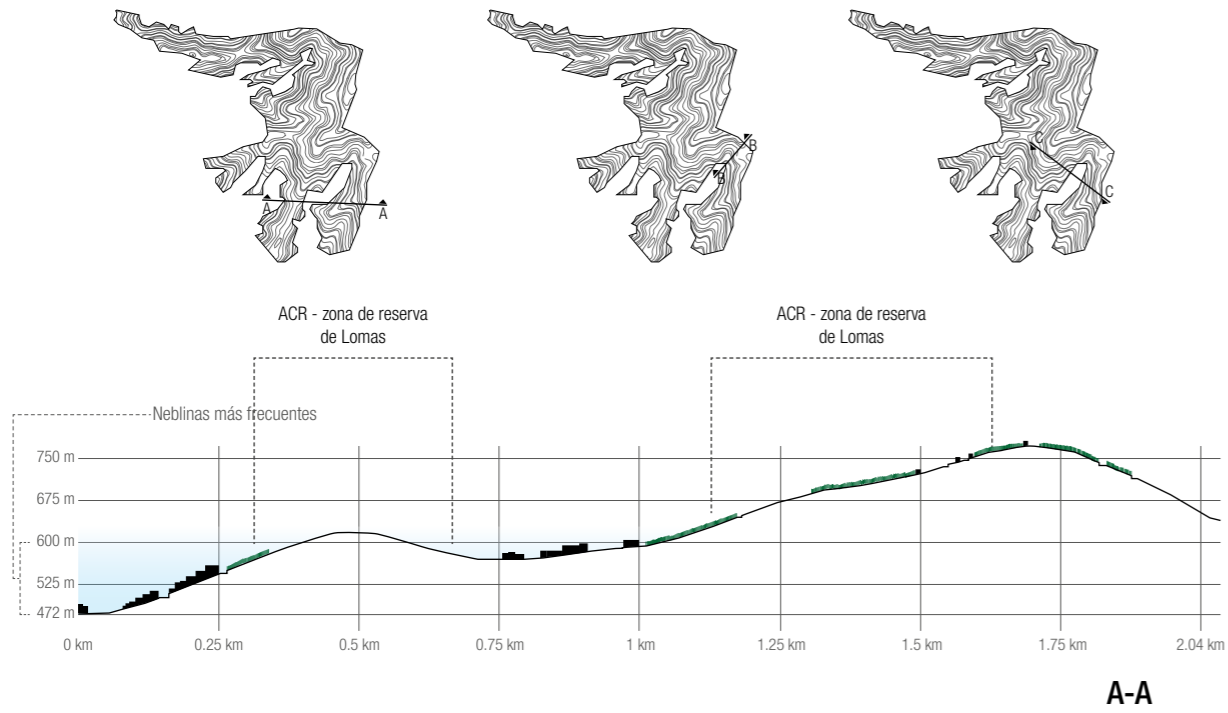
A
A
B
B
C
C

ACR - zona de reserva de Lomas

ACR - zona de reserva de Lomas

Neblinas más frecuentes

750 m
675 m
600 m
525 m
472 m

0 km
0.25 km
0.5 km
0.75 km
1 km
1.25 km
1.5 km
1.75 km
2.04 km

A-A